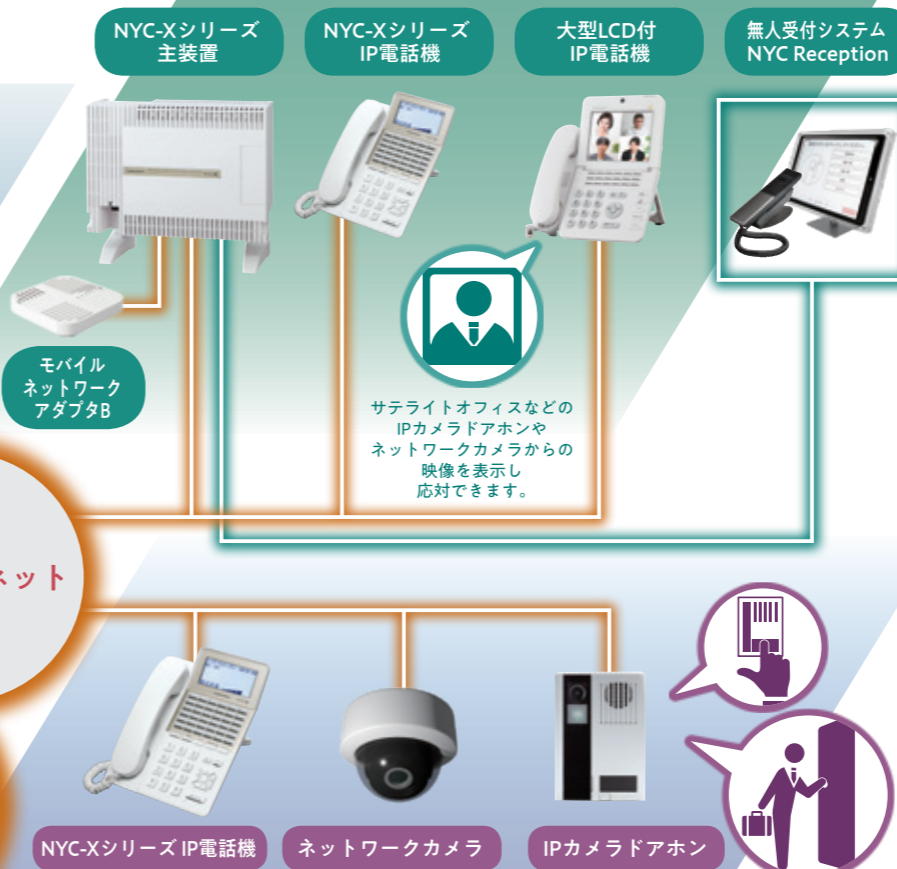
NYC-Xシリーズ
主装置

NYC-Xシリーズ
IP電話機

大型LCD付
IP電話機

無人受付システム
NYC Reception

モバイル
ネットワーク
アダプタB

サテライトオフィスなどの
IPカメラドアホンや
ネットワークカメラからの
映像を表示し
応対できます。

ネット

NYC-Xシリーズ IP電話機

ネットワークカメラ

IPカメラドアホン